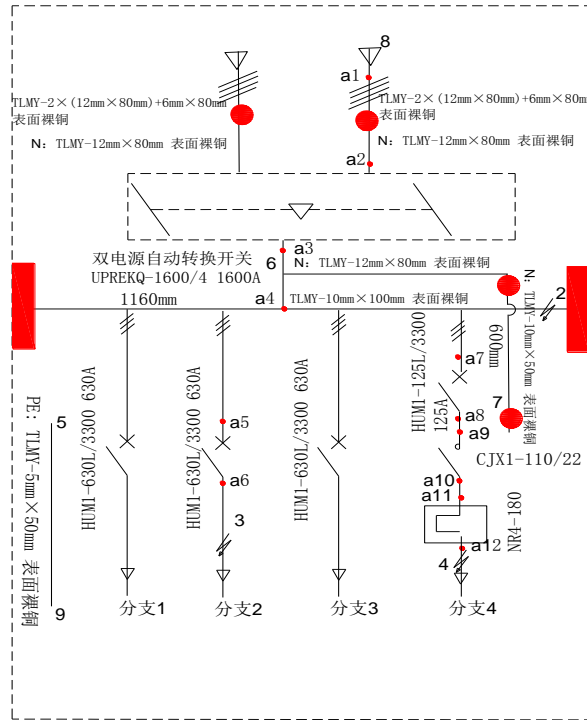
8
a1
TLMY-2×(12mm×80mm)+6mm×80mm
表面裸铜
TLMY-2×(12mm×80mm)+6mm×80mm
表面裸铜
N：TLMY-12mm×80mm 表面裸铜
N：TLMY-12mm×80mm 表面裸铜
a2
a3
双电源自动转换开关
UPREKQ-1600/4 1600A
6
N：TLMY-12mm×80mm 表面裸铜
N：
TLMY-10mm×50mm 表面裸铜
2
1160mm
a4
TLMY-10mm×100mm 表面裸铜
600mm
HUM1-125L/3300
a7
7
PE：TLMY-5mm×50mm 表面裸铜
5
HUM1-630L/3300 630A
HUM1-630L/3300 630A
a5
HUM1-630L/3300 630A
HUM1-125L/3300
125A
a8
a9
CJX1-110/22
a6
a10
a11
3
NR4-180
a12
4
9
分支1
分支2
分支3
分支4